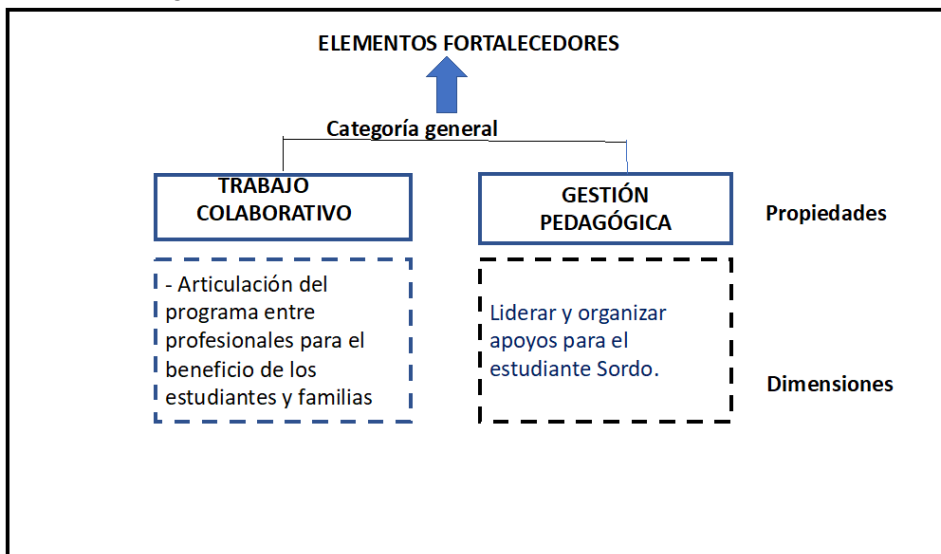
ELEMENTOS FORTALECEDORES

Categoría general

TRABAJO COLABORATIVO

GESTIÓN PEDAGÓGICA

Propiedades

- Articulación del programa entre profesionales para el beneficio de los estudiantes y familias

Liderar y organizar apoyos para el estudiante Sordo.

Dimensiones